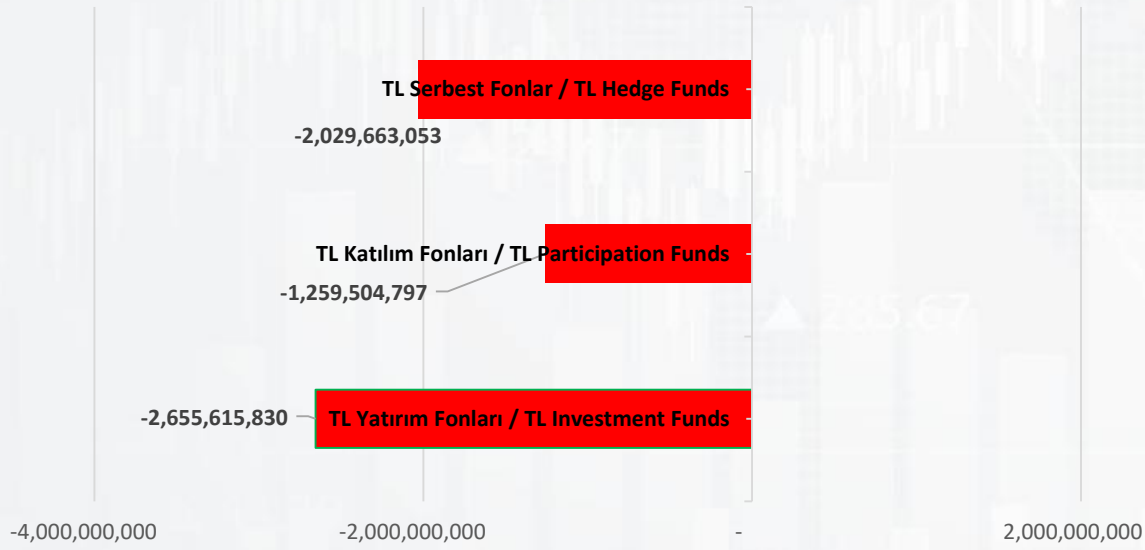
TL Serbest Fonlar / TL Hedge Funds
-2,029,663,053

TL Katılım Fonları / TL Participation Funds
-1,259,504,797

-2,655,615,830
TL Yatırım Fonları / TL Investment Funds

-4,000,000,000
-2,000,000,000
-
2,000,000,000